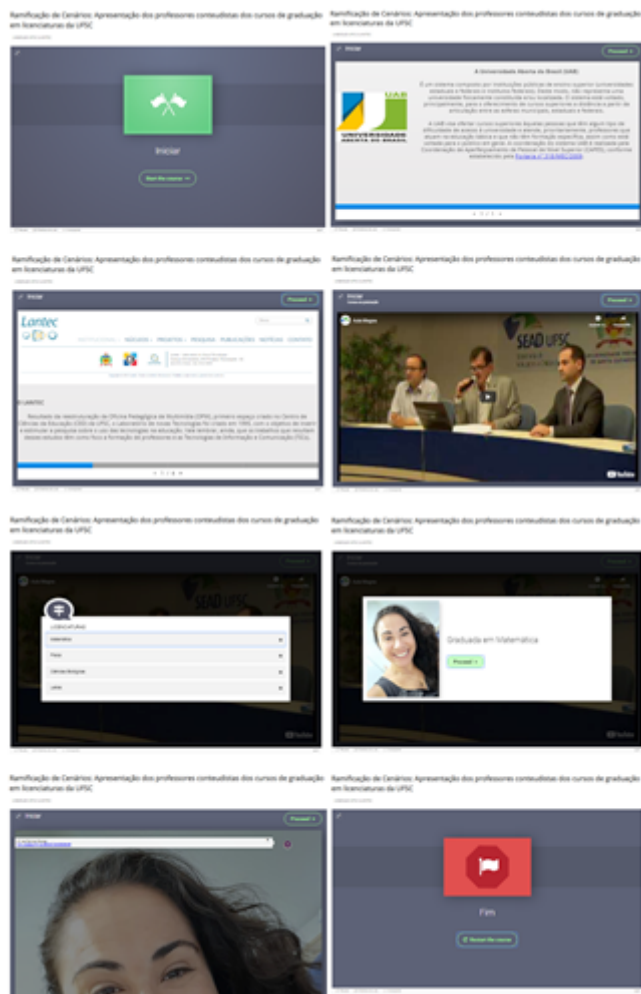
Ramificação de Cenários: Apresentação dos professores conteudistas dos cursos de graduação em licenciaturas da UFSC

Iniciar

Start the course

Ramificação de Cenários: Apresentação dos professores conteudistas dos cursos de graduação em licenciaturas da UFSC

Proceed

A Universidade Aberta do Brasil (UAB)

UAB UNIVERSIDADE ABERTA DO BRASIL

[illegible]

Ramificação de Cenários: Apresentação dos professores conteudistas dos cursos de graduação em licenciaturas da UFSC

Proceed

Lantec

INSTITUCIONAL NÚCLEOS PROJETOS PESQUISA PUBLICAÇÕES NOTÍCIAS CONTATO

O LANTEC

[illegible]

Ramificação de Cenários: Apresentação dos professores conteudistas dos cursos de graduação em licenciaturas da UFSC

Proceed

SEAD UFSC

YouTube

Ramificação de Cenários: Apresentação dos professores conteudistas dos cursos de graduação em licenciaturas da UFSC

LICENCIATURAS

Matemática

Física

Ciências Biológicas

Letras

YouTube

Ramificação de Cenários: Apresentação dos professores conteudistas dos cursos de graduação em licenciaturas da UFSC

SEAD UFSC

Graduada em Matemática

Proceed

YouTube

Ramificação de Cenários: Apresentação dos professores conteudistas dos cursos de graduação em licenciaturas da UFSC

Proceed

Ramificação de Cenários: Apresentação dos professores conteudistas dos cursos de graduação em licenciaturas da UFSC

Fim

Restart the course